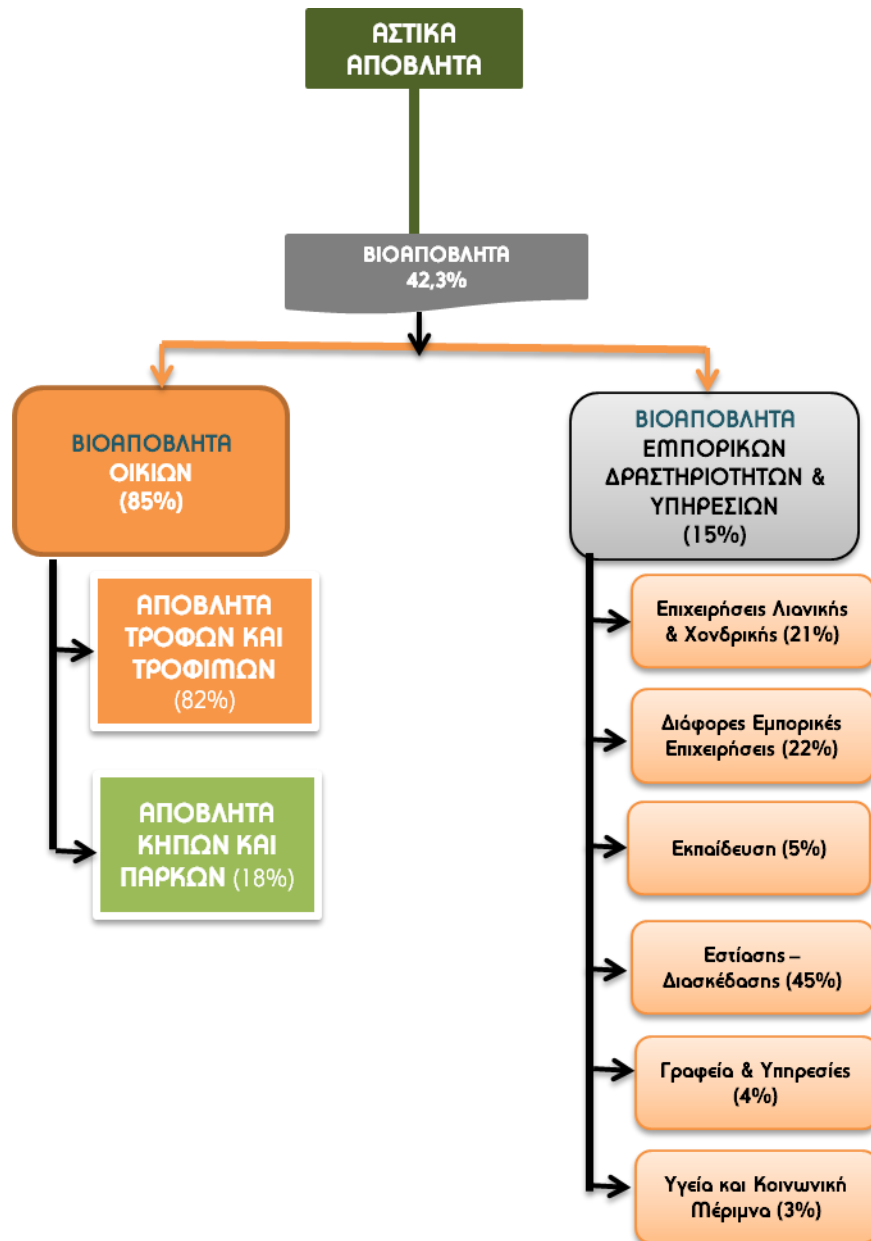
ΑΣΤΙΚΑ ΑΠΟΒΛΗΤΑ

ΒΙΟΑΠΟΒΛΗΤΑ 42,3%

ΒΙΟΑΠΟΒΛΗΤΑ ΟΙΚΙΩΝ (85%)

ΑΠΟΒΛΗΤΑ ΤΡΟΦΩΝ ΚΑΙ ΤΡΟΦΙΜΩΝ (82%)

ΑΠΟΒΛΗΤΑ ΚΗΠΩΝ ΚΑΙ ΠΑΡΚΩΝ (18%)

ΒΙΟΑΠΟΒΛΗΤΑ ΕΜΠΟΡΙΚΩΝ ΔΡΑΣΤΗΡΙΟΤΗΤΩΝ & ΥΠΗΡΕΣΙΩΝ (15%)

Επιχειρήσεις Λιανικής & Χονδρικής (21%)

Διάφορες Εμπορικές Επιχειρήσεις (22%)

Εκπαίδευση (5%)

Εστίασης – Διασκέδασης (45%)

Γραφεία & Υπηρεσίες (4%)

Υγεία και Κοινωνική Μέριμνα (3%)